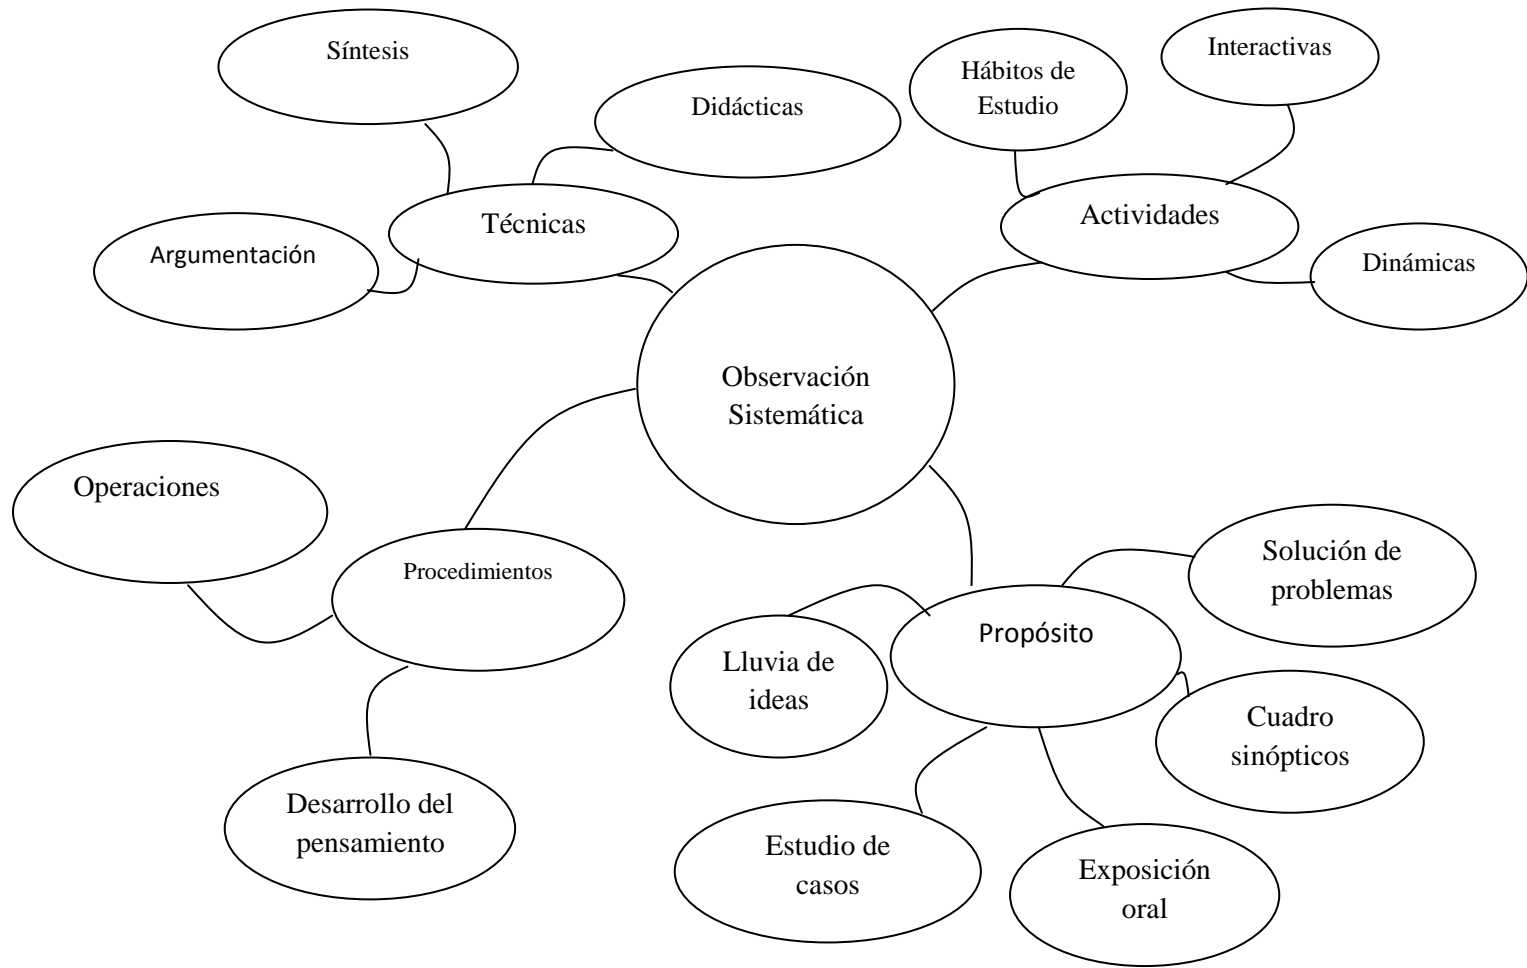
Síntesis

Didácticas

Técnicas

Argumentación

Hábitos de Estudio

Interactivas

Actividades

Dinámicas

Observación Sistemática

Operaciones

Procedimientos

Desarrollo del pensamiento

Solución de problemas

Propósito

Lluvia de ideas

Cuadro sinópticos

Estudio de casos

Exposición oral